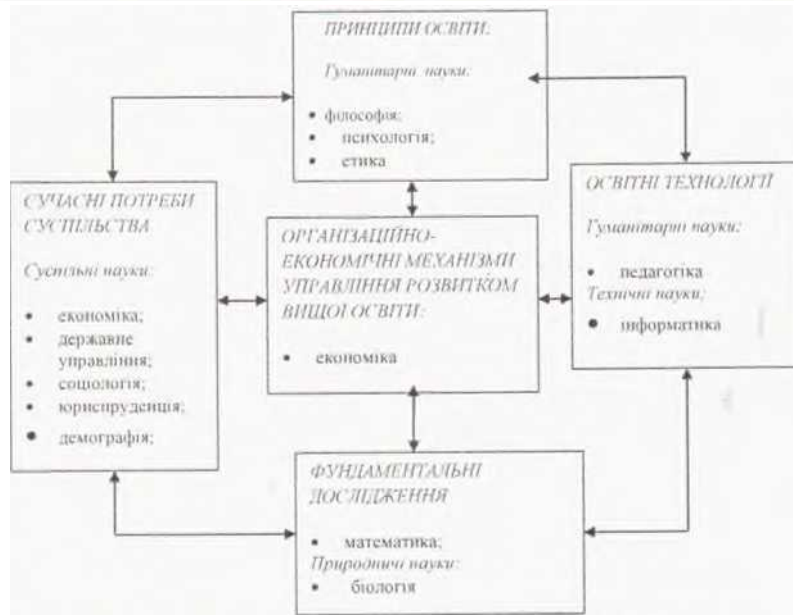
ПРИНЦИПИ ОСВІТИ:

Гуманітарні науки:

• філософія;
• психологія;
• етика

СУЧАСНІ ПОТРЕБИ СУСПІЛЬСТВА

Суспільні науки:

• економіка;
• державне управління;
• соціологія;
• юриспруденція;
• демографія;

ОРГАНІЗАЦІЙНО-ЕКОНОМІЧНІ МЕХАНІЗМИ УПРАВЛІННЯ РОЗВИТКОМ ВИЩОЇ ОСВІТИ:

• економіка

ОСВІТНІ ТЕХНОЛОГІЇ

Гуманітарні науки:

• педагогіка

Технічні науки;

• інформатика

ФУНДАМЕНТАЛЬНІ ДОСЛІДЖЕННЯ

• математика;

Природничі науки:

• біологія